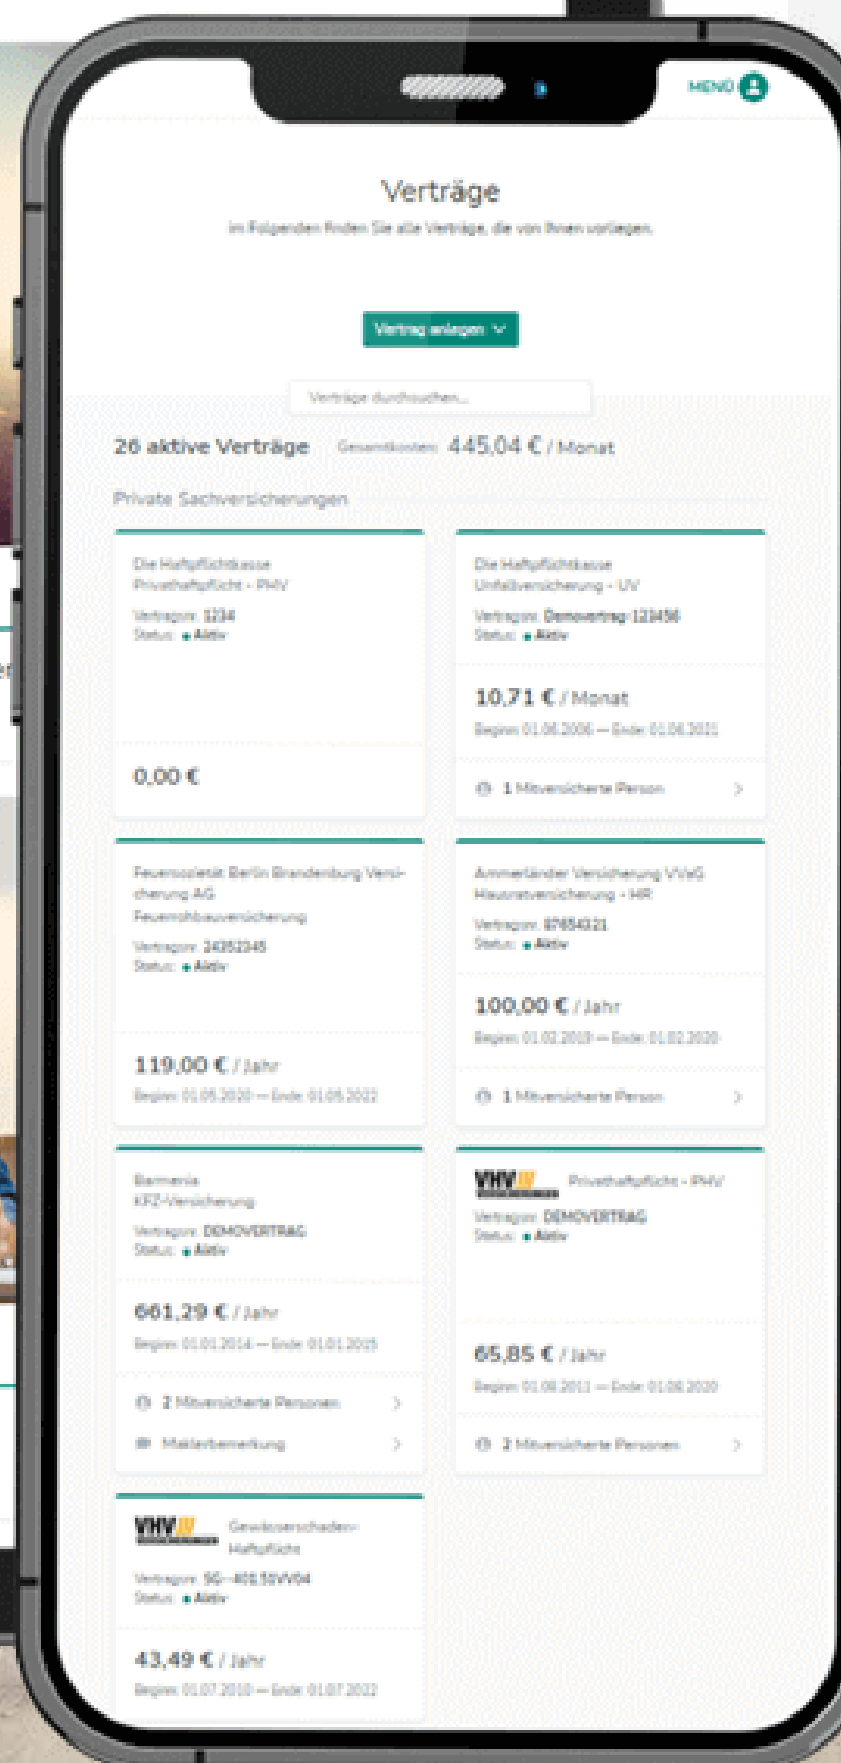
MENÜ

Verträge

Im Folgenden finden Sie alle Verträge, die von Ihnen vorliegen.

Vertrag anlegen

Verträge durchsuchen...

26 aktive Verträge Gesamtkosten: 445,04 € / Monat

Private Sachversicherungen

Die Haftpflichtkasse
Privathaftpflicht - PHV
Vertragsnr. 1234
Status: Aktiv

0,00 €

Die Haftpflichtkasse
Unfallversicherung - UV
Vertragsnr. Demovertrag 123456
Status: Aktiv

10,71 € / Monat
Beginn: 01.06.2006 — Ende: 01.06.2021

1 Mitversicherte Person

Feuersozietät Berlin Brandenburg Versicherung AG
Feuerrohbauversicherung
Vertragsnr. 24352345
Status: Aktiv

119,00 € / Jahr
Beginn: 01.05.2020 — Ende: 01.05.2022

Ammerländer Versicherung VVaG
Hausratversicherung - HR
Vertragsnr. 87654321
Status: Aktiv

100,00 € / Jahr
Beginn: 01.02.2019 — Ende: 01.02.2020

1 Mitversicherte Person

Barmenia
KFZ-Versicherung
Vertragsnr. DEMOVERTRAG
Status: Aktiv

661,29 € / Jahr
Beginn: 01.01.2014 — Ende: 01.01.2015

2 Mitversicherte Personen

Maklerbemerkung

VHV Privathaftpflicht - PHV
Vertragsnr. DEMOVERTRAG
Status: Aktiv

65,85 € / Jahr
Beginn: 01.08.2011 — Ende: 01.08.2020

2 Mitversicherte Personen

VHV Gewässerschaden-Haftpflicht
Vertragsnr. SG-401.50VV04
Status: Aktiv

43,49 € / Jahr
Beginn: 01.07.2010 — Ende: 01.07.2022